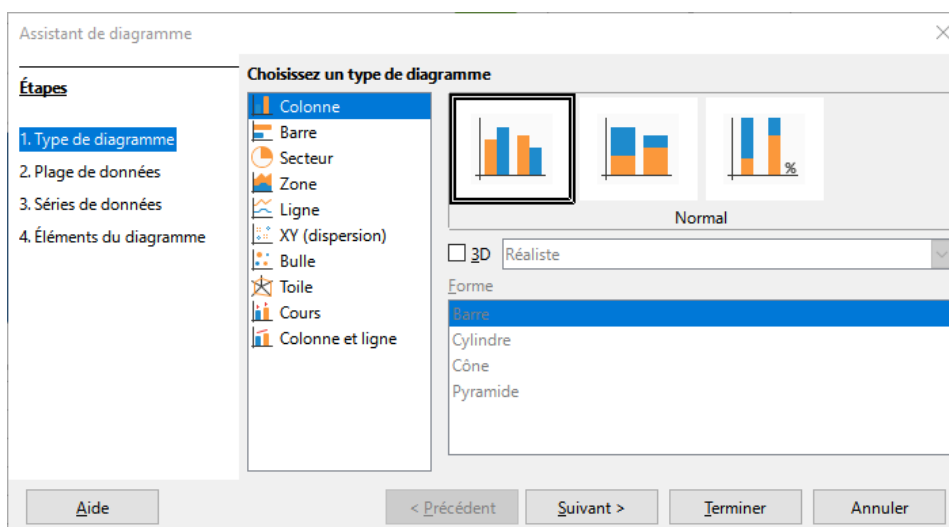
Assistant de diagramme

Étapes

1. Type de diagramme
2. Plage de données
3. Séries de données
4. Éléments du diagramme

Choisissez un type de diagramme

Colonne
Barre
Secteur
Zone
Ligne
XY (dispersion)
Bulle
Toile
Cours
Colonne et ligne

%

Normal

3D Réaliste

Forme

Barre
Cylindre
Cône
Pyramide

Aide
< Précédent
Suivant >
Terminer
Annuler